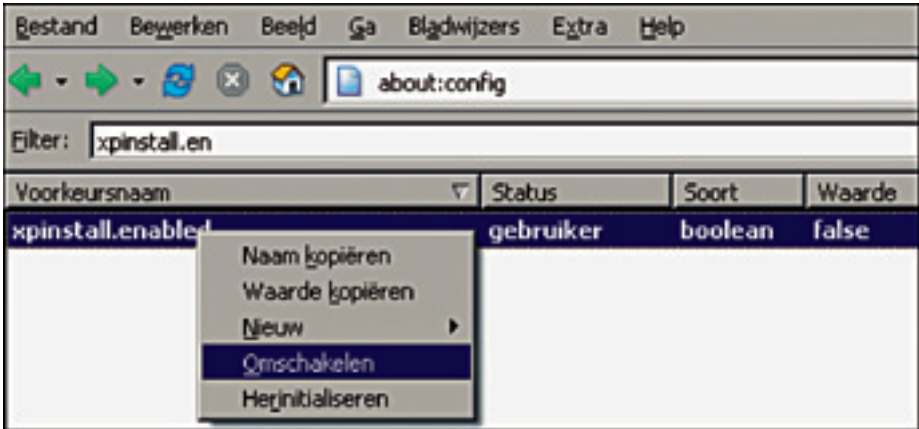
Bestand Bewerken Beeld Ga Bladwijzers Extra Help

about:config

Filter: xpinstall.en

| Voorkeursnaam | Status | Soort | Waarde |
|---|---|---|---|
| xpinstall.enabled | gebruiker | boolean | false |

Naam kopiëren
Waarde kopiëren
Nieuw
Omschakelen
Herinitialiseren